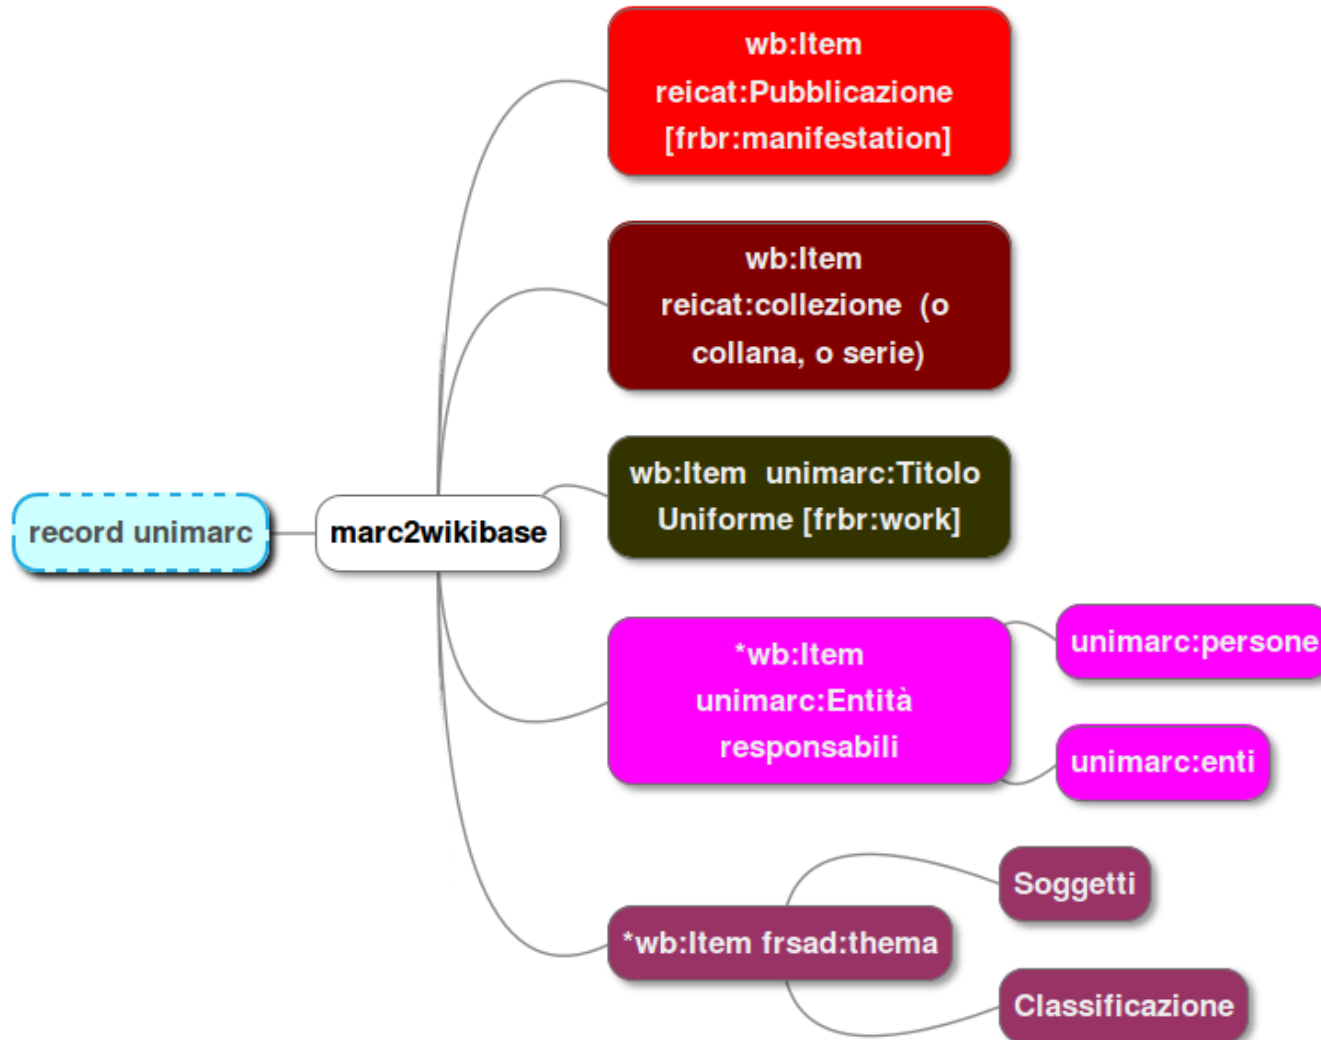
record unimarc

marc2wikibase

wb:Item reicat:Pubblicazione [frbr:manifestation]

wb:Item reicat:collezione (o collana, o serie)

wb:Item unimarc:Titolo Uniforme [frbr:work]

*wb:Item unimarc:Entità responsabili

unimarc:persone

unimarc:enti

*wb:Item frsad:thema

Soggetti

Classificazione